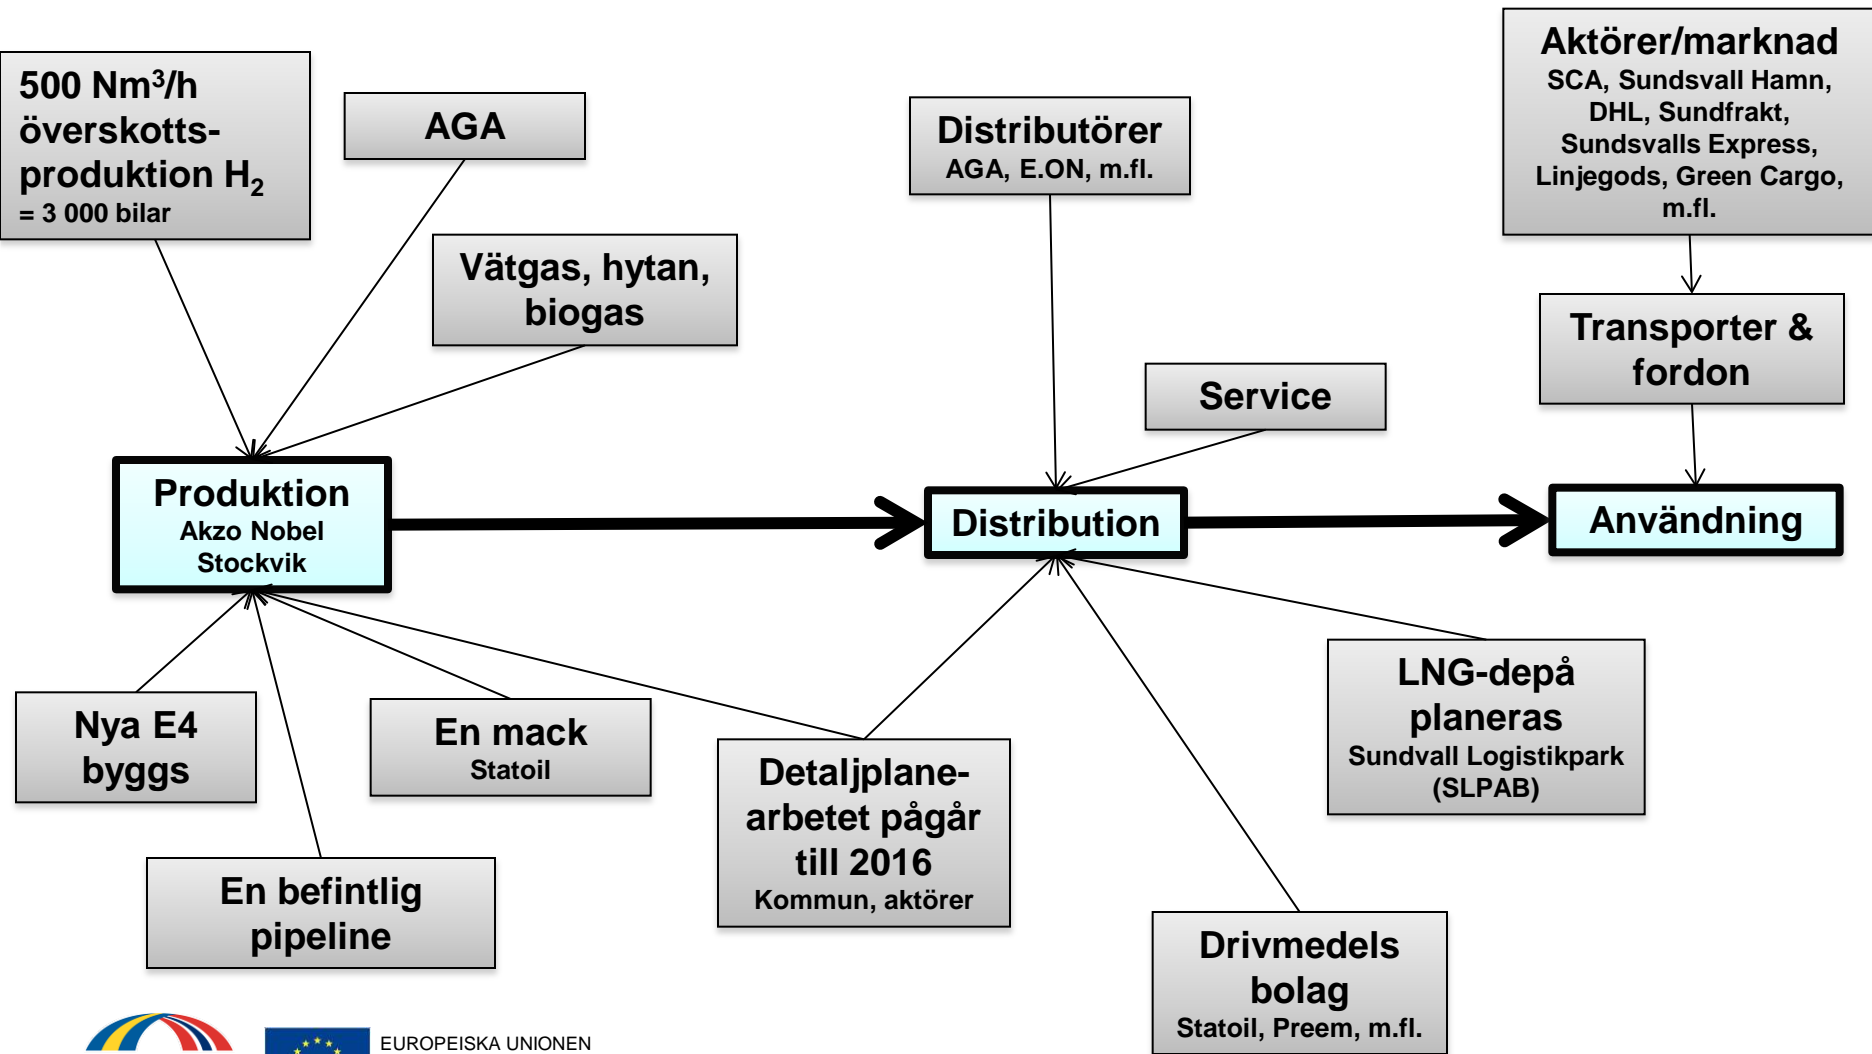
500 Nm³/h överskottsproduktion $H_2$
= 3 000 bilar

AGA

Vätgas, hytan, biogas

Distributörer
AGA, E.ON, m.fl.

Aktörer/marknad
SCA, Sundsvall Hamn, DHL, Sundfrakt, Sundsvalls Express, Linjegods, Green Cargo, m.fl.

Transporter & fordon

Service

Produktion
Akzo Nobel
Stockvik

Distribution

Användning

Nya E4 byggs

En mack
Statoil

Detaljplanearbetet pågår till 2016
Kommun, aktörer

LNG-depå planeras
Sundvall Logistikpark (SLPAB)

En befintlig pipeline

Drivmedels bolag
Statoil, Preem, m.fl.

EUROPEISKA UNIONEN